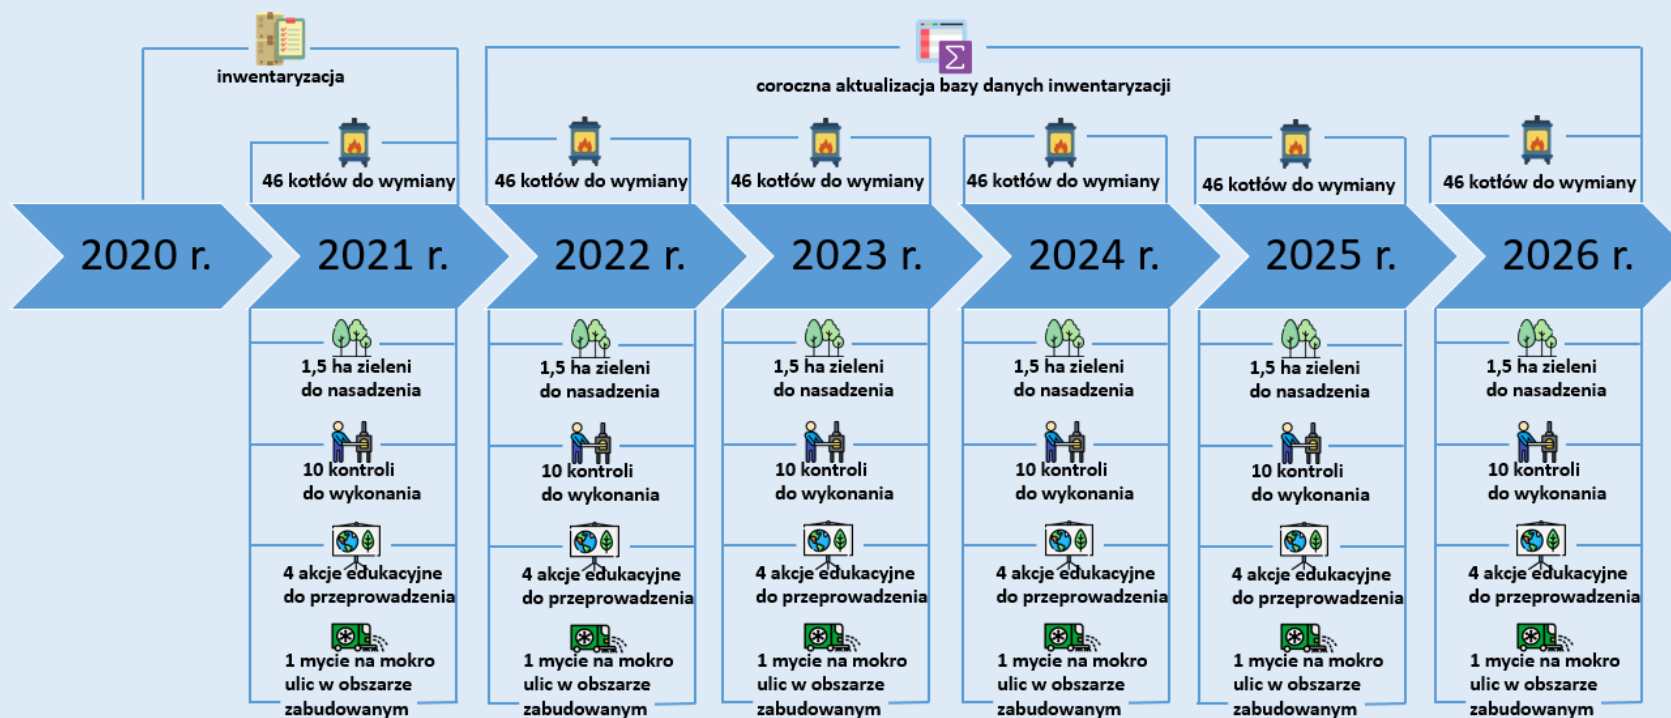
inwentaryzacja

coroczna aktualizacja bazy danych inwentaryzacji

46 kotłów do wymiany

46 kotłów do wymiany

46 kotłów do wymiany

46 kotłów do wymiany

46 kotłów do wymiany

46 kotłów do wymiany

2020 r.

2021 r.

2022 r.

2023 r.

2024 r.

2025 r.

2026 r.

1,5 ha zieleni do nasadzenia

10 kontroli do wykonania

4 akcje edukacyjne do przeprowadzenia

1 mycie na mokro ulic w obszarze zabudowanym

1,5 ha zieleni do nasadzenia

10 kontroli do wykonania

4 akcje edukacyjne do przeprowadzenia

1 mycie na mokro ulic w obszarze zabudowanym

1,5 ha zieleni do nasadzenia

10 kontroli do wykonania

4 akcje edukacyjne do przeprowadzenia

1 mycie na mokro ulic w obszarze zabudowanym

1,5 ha zieleni do nasadzenia

10 kontroli do wykonania

4 akcje edukacyjne do przeprowadzenia

1 mycie na mokro ulic w obszarze zabudowanym

1,5 ha zieleni do nasadzenia

10 kontroli do wykonania

4 akcje edukacyjne do przeprowadzenia

1 mycie na mokro ulic w obszarze zabudowanym

1,5 ha zieleni do nasadzenia

10 kontroli do wykonania

4 akcje edukacyjne do przeprowadzenia

1 mycie na mokro ulic w obszarze zabudowanym